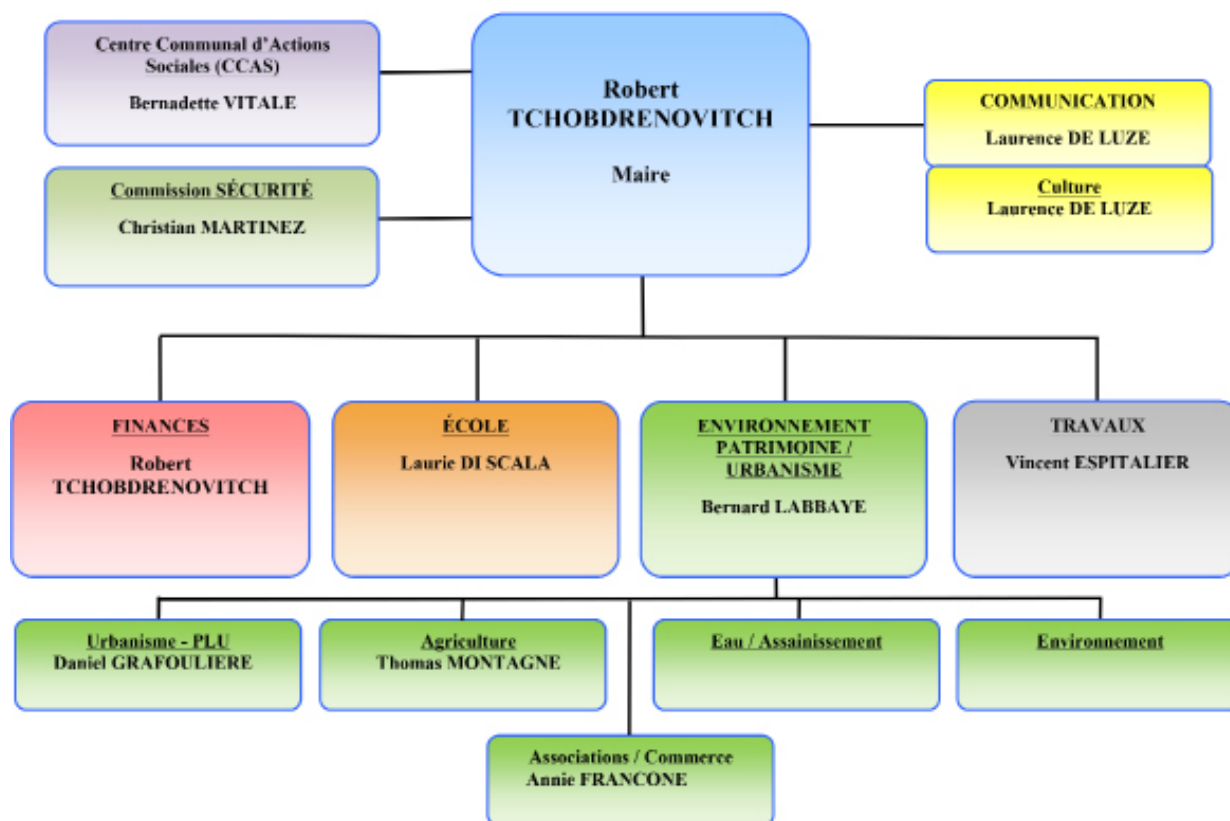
Centre Communal d'Actions Sociales (CCAS)

Bernadette VITALE

Robert TCHOBDRENOVITCH

Maire

COMMUNICATION

Laurence DE LUZE

Commission SÉCURITÉ

Christian MARTINEZ

Culture

Laurence DE LUZE

FINANCES

Robert TCHOBDRENOVITCH

ÉCOLE

Laurie DI SCALA

ENVIRONNEMENT PATRIMOINE / URBANISME

Bernard LABBAYE

TRAVAUX

Vincent ESPITALIER

Urbanisme - PLU
Daniel GRAFOULIERE

Agriculture
Thomas MONTAGNE

Eau / Assainissement

Environnement

Associations / Commerce
Annie FRANCONE